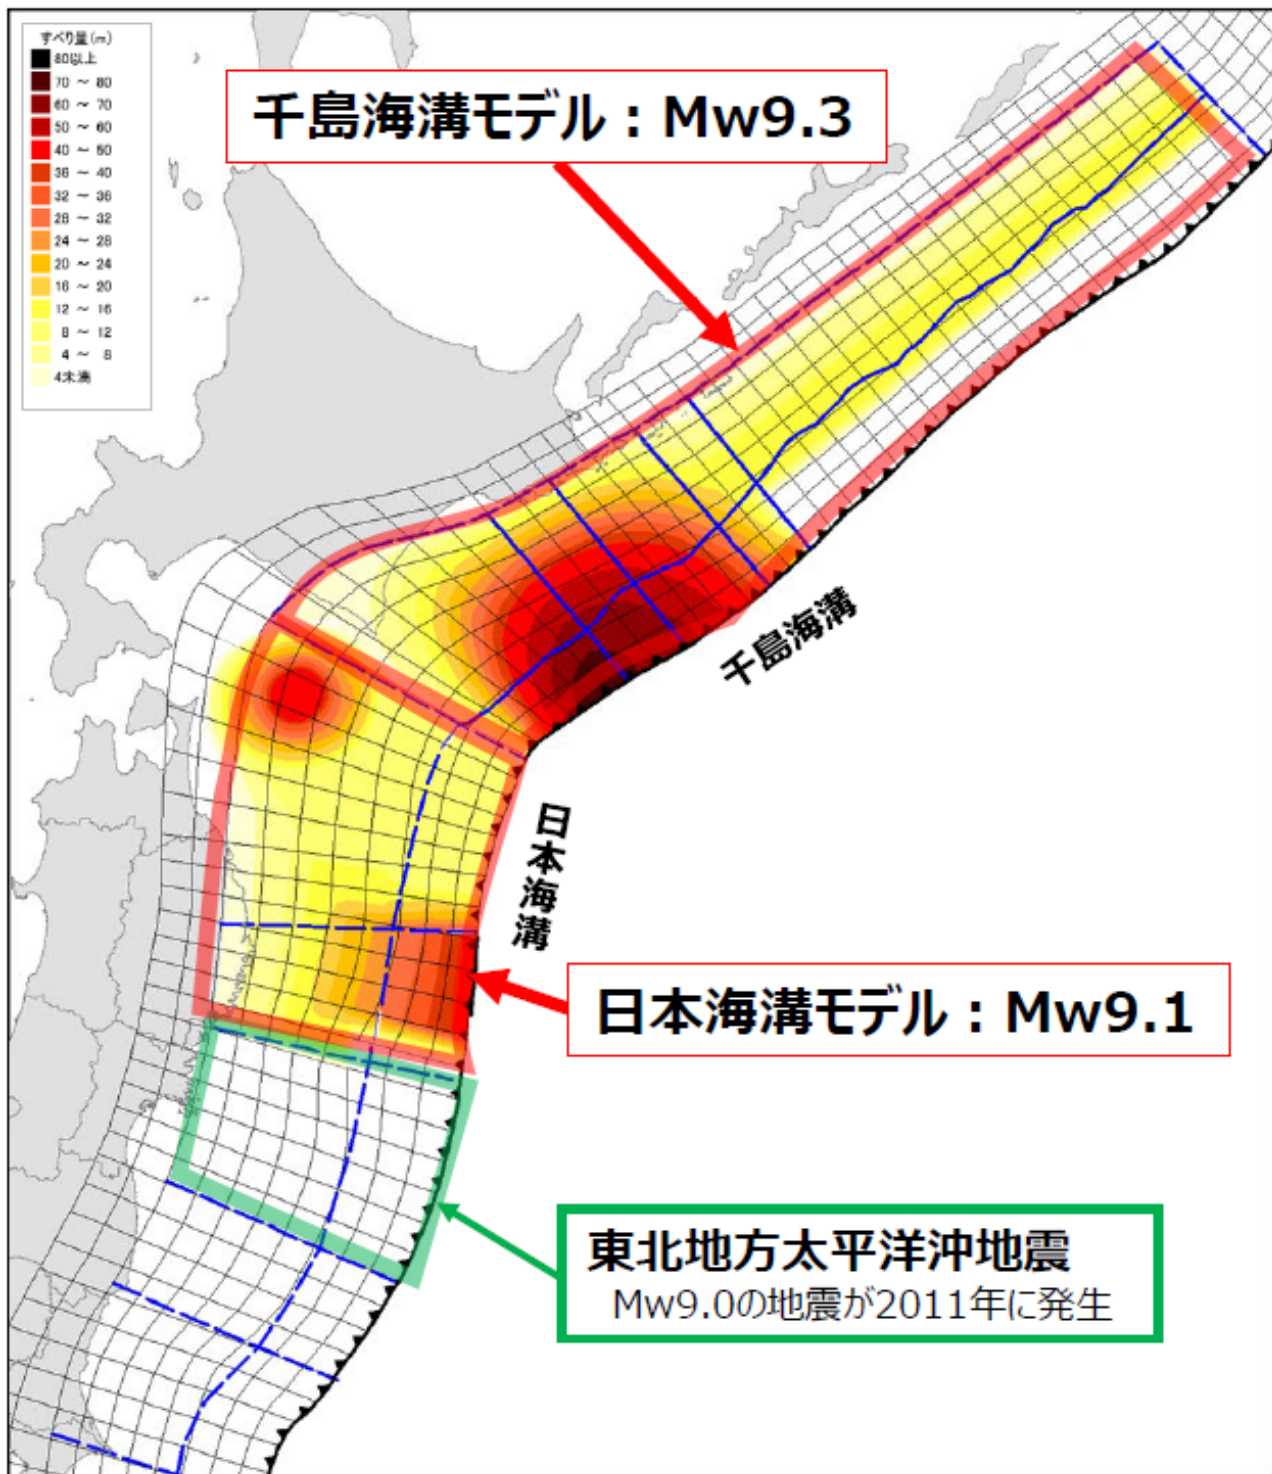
すべり量(m)
80以上
70 ～ 80
60 ～ 70
50 ～ 60
40 ～ 50
36 ～ 40
32 ～ 36
28 ～ 32
24 ～ 28
20 ～ 24
16 ～ 20
12 ～ 16
8 ～ 12
4 ～ 8
4未満

千島海溝モデル：Mw9.3

千島海溝

日本海溝

日本海溝モデル：Mw9.1

東北地方太平洋沖地震
Mw9.0の地震が2011年に発生